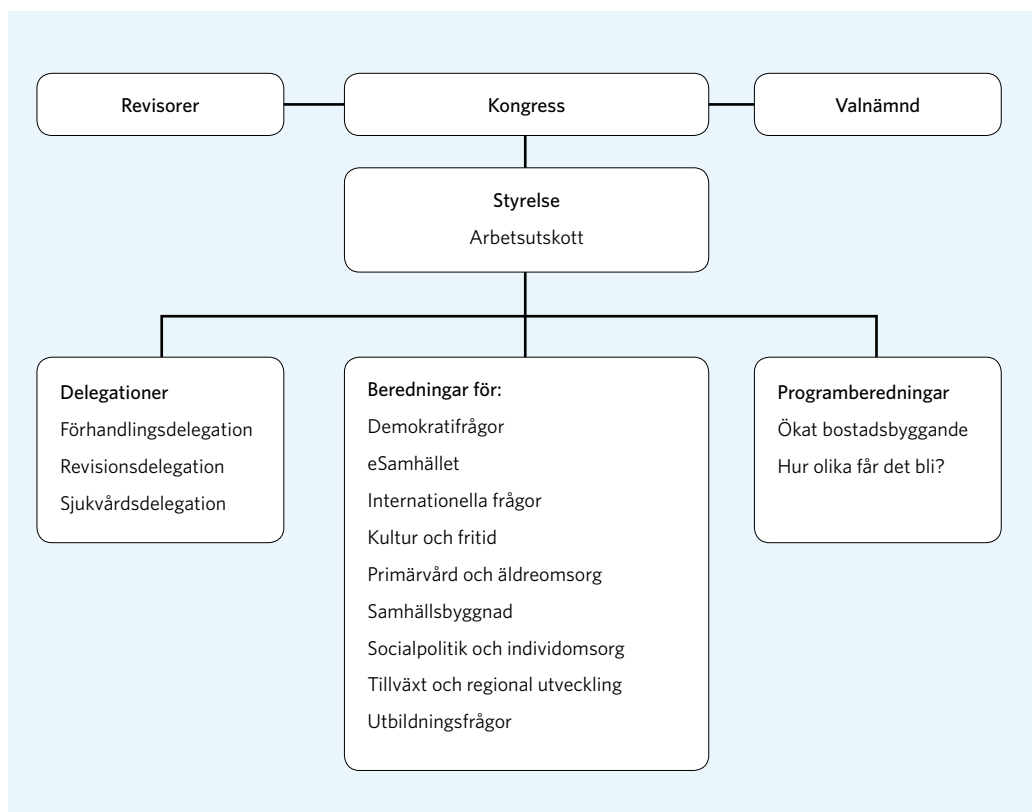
Revisorer

Kongress

Valnämnd

Styrelse

Arbetsutskott

Delegationer

Förhandlingsdelegation

Revisionsdelegation

Sjukvårdsdelegation

Beredningar för:

Demokratifrågor

eSamhället

Internationella frågor

Kultur och fritid

Primärvård och äldreomsorg

Samhällsbyggnad

Socialpolitik och individomsorg

Tillväxt och regional utveckling

Utbildningsfrågor

Programberedningar

Ökat bostadsbyggande

Hur olika får det bli?